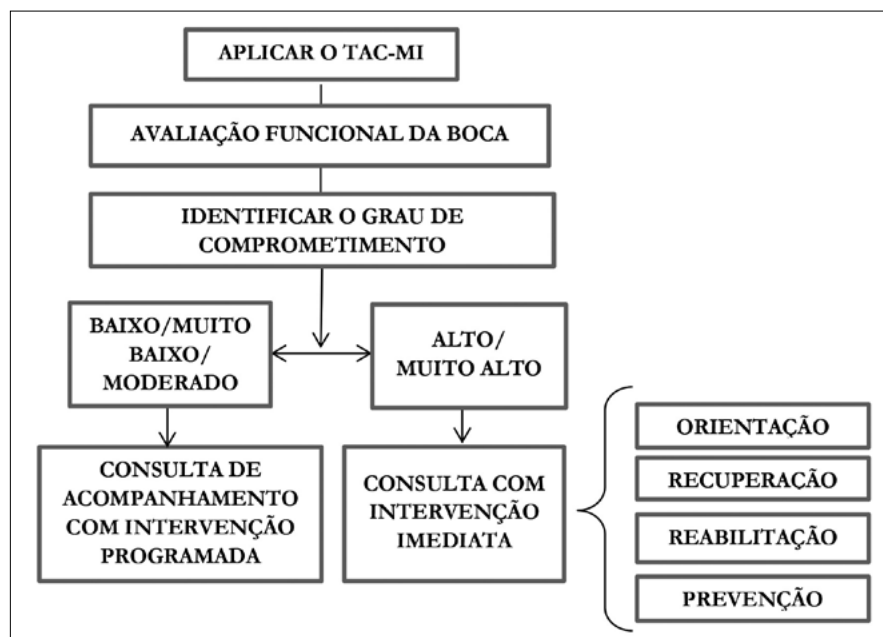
APLICAR O TAC-MI

AVALIAÇÃO FUNCIONAL DA BOCA

IDENTIFICAR O GRAU DE COMPROMETIMENTO

BAIXO/MUITO BAIXO/ MODERADO

ALTO/ MUITO ALTO

CONSULTA DE ACOMPANHAMENTO COM INTERVENÇÃO PROGRAMADA

CONSULTA COM INTERVENÇÃO IMEDIATA

ORIENTAÇÃO

RECUPERAÇÃO

REABILITAÇÃO

PREVENÇÃO